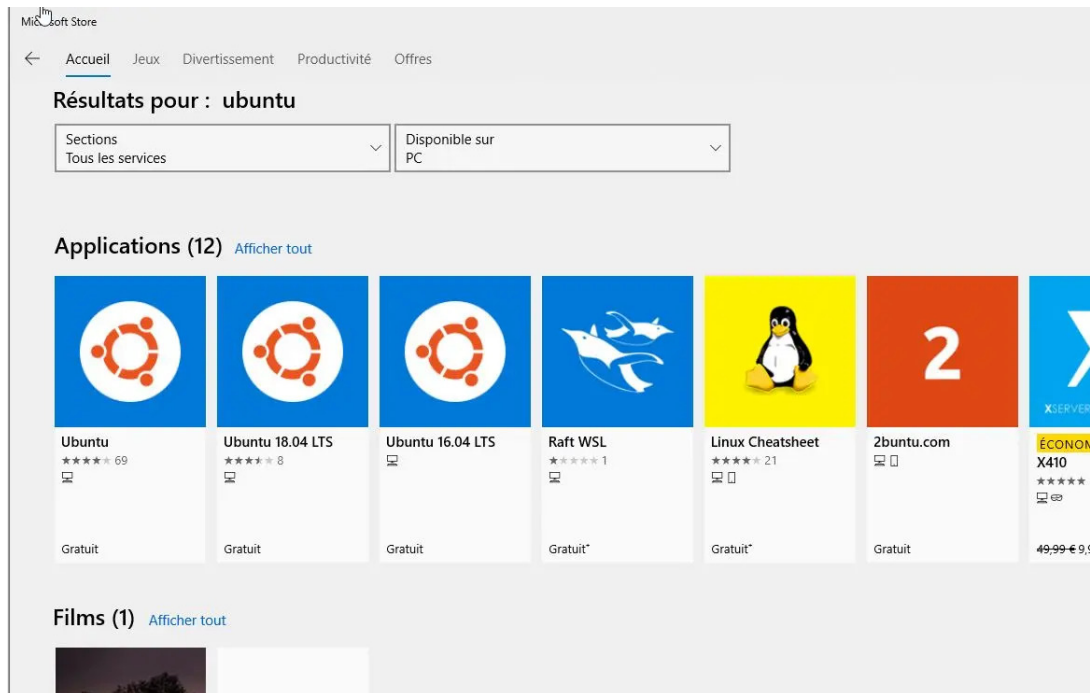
Mic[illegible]oft Store

Accueil Jeux Divertissement Productivité Offres

Résultats pour : ubuntu

Sections
Tous les services

Disponible sur
PC

Applications (12) Afficher tout

Ubuntu
★★★★★ 69
Gratuit

Ubuntu 18.04 LTS
★★★★★ 8
Gratuit

Ubuntu 16.04 LTS
Gratuit

Raft WSL
★★★★★ 1
Gratuit*

Linux Cheatsheet
★★★★★ 21
Gratuit*

2
2buntu.com
Gratuit

XSERVER
ÉCONOM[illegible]
X410
★★★★★
~~49,99 €~~ 9,9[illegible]

Films (1) Afficher tout